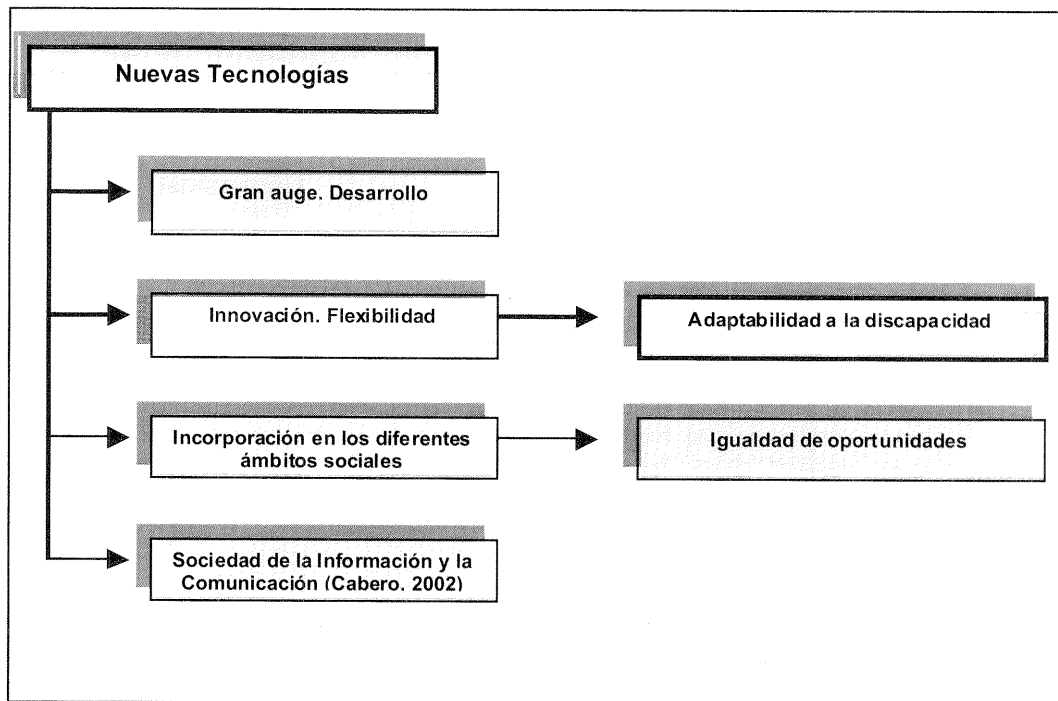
Nuevas Tecnologías

Gran auge. Desarrollo

Innovación. Flexibilidad

Adaptabilidad a la discapacidad

Incorporación en los diferentes ámbitos sociales

Igualdad de oportunidades

Sociedad de la Información y la Comunicación (Cabero. 2002)